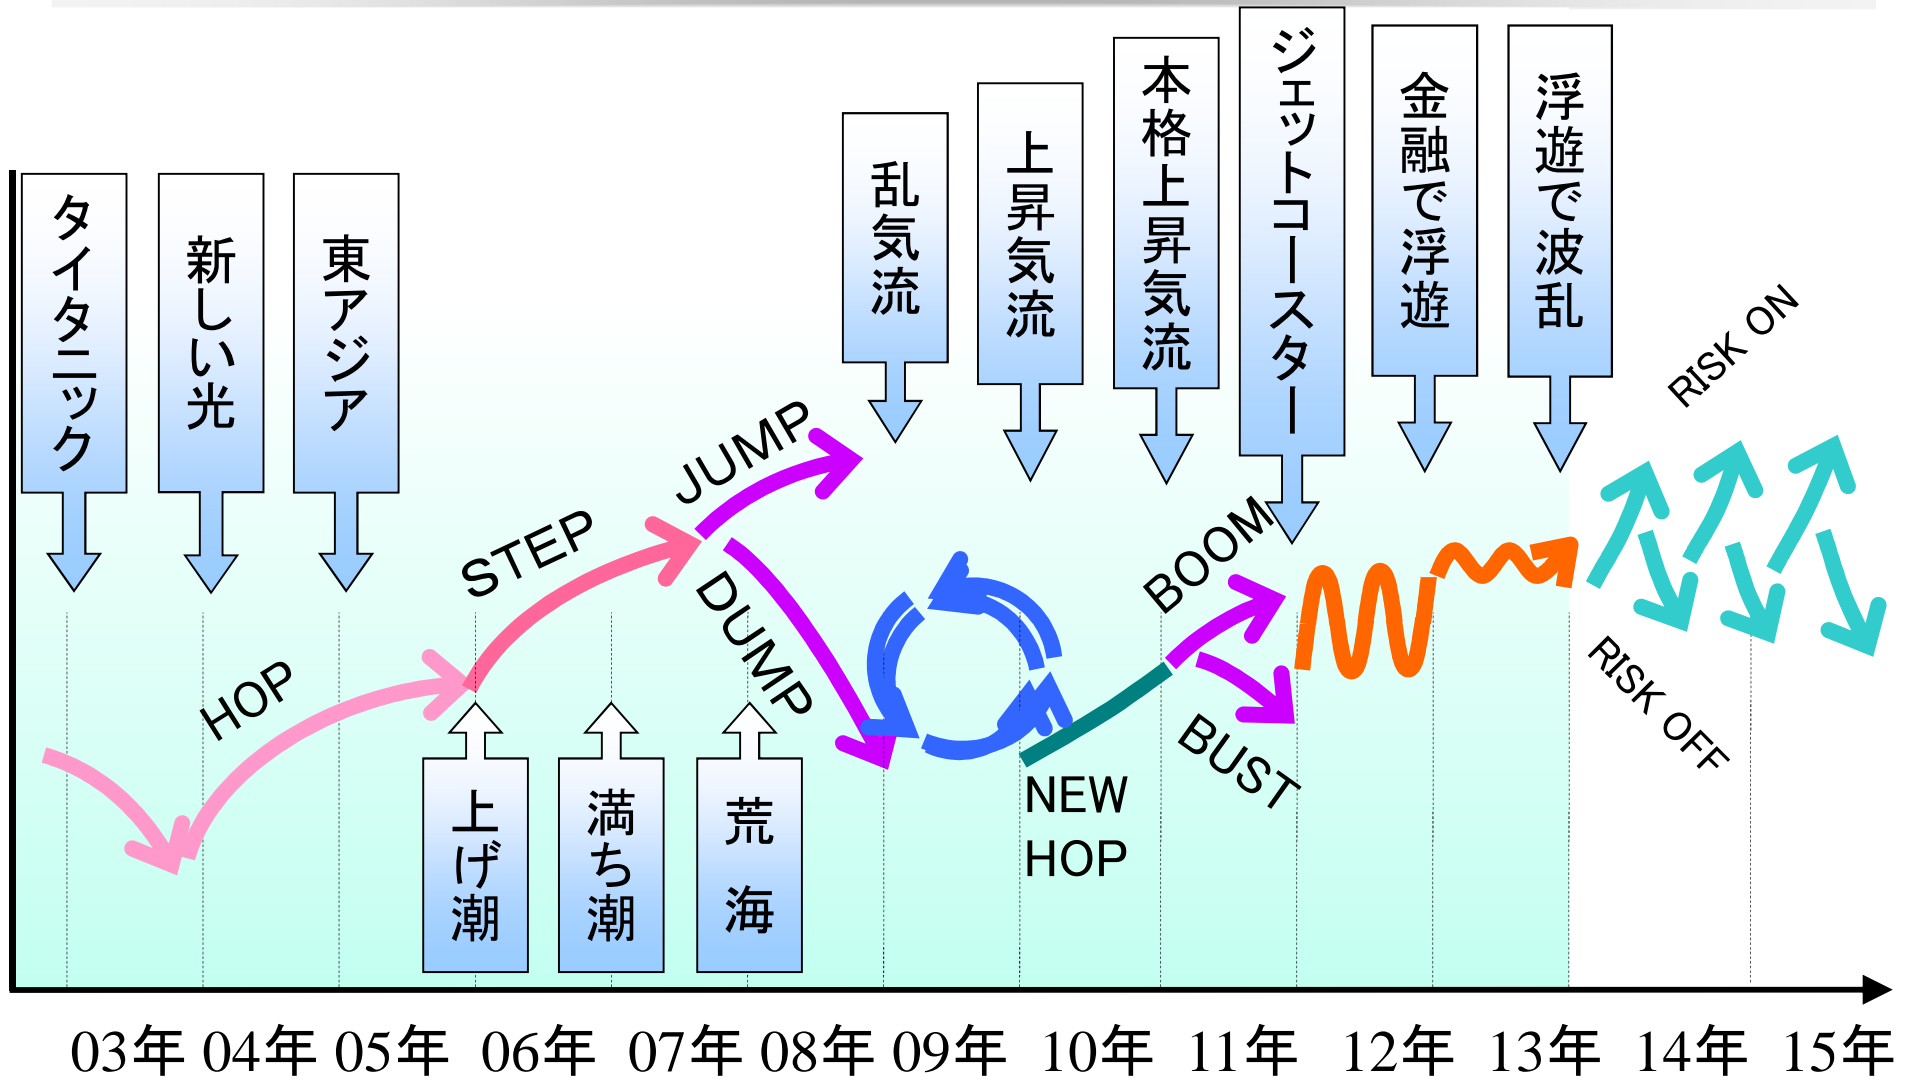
タイタニック

新しい光

東アジア

乱気流

上昇気流

本格上昇気流

ジェットコースター

金融で浮遊

浮遊で波乱

RISK ON

JUMP

STEP

HOP

DUMP

BOOM

NEW HOP

BUST

RISK OFF

上げ潮

満ち潮

荒海

03年 04年 05年 06年 07年 08年 09年 10年 11年 12年 13年 14年 15年